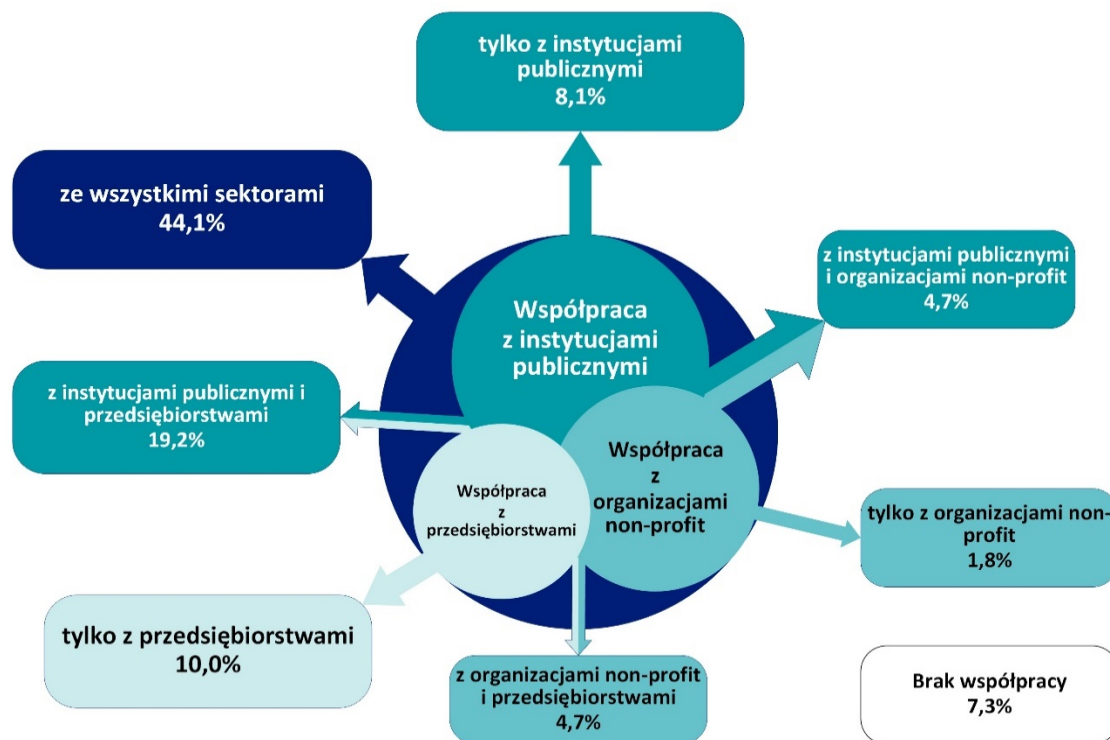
tylko z instytucjami publicznymi
8,1%

ze wszystkimi sektorami
44,1%

z instytucjami publicznymi i organizacjami non-profit
4,7%

Współpraca z instytucjami publicznymi

z instytucjami publicznymi i przedsiębiorstwami
19,2%

Współpraca z organizacjami non-profit

Współpraca z przedsiębiorstwami

tylko z organizacjami non-profit
1,8%

tylko z przedsiębiorstwami
10,0%

z organizacjami non-profit i przedsiębiorstwami
4,7%

Brak współpracy
7,3%